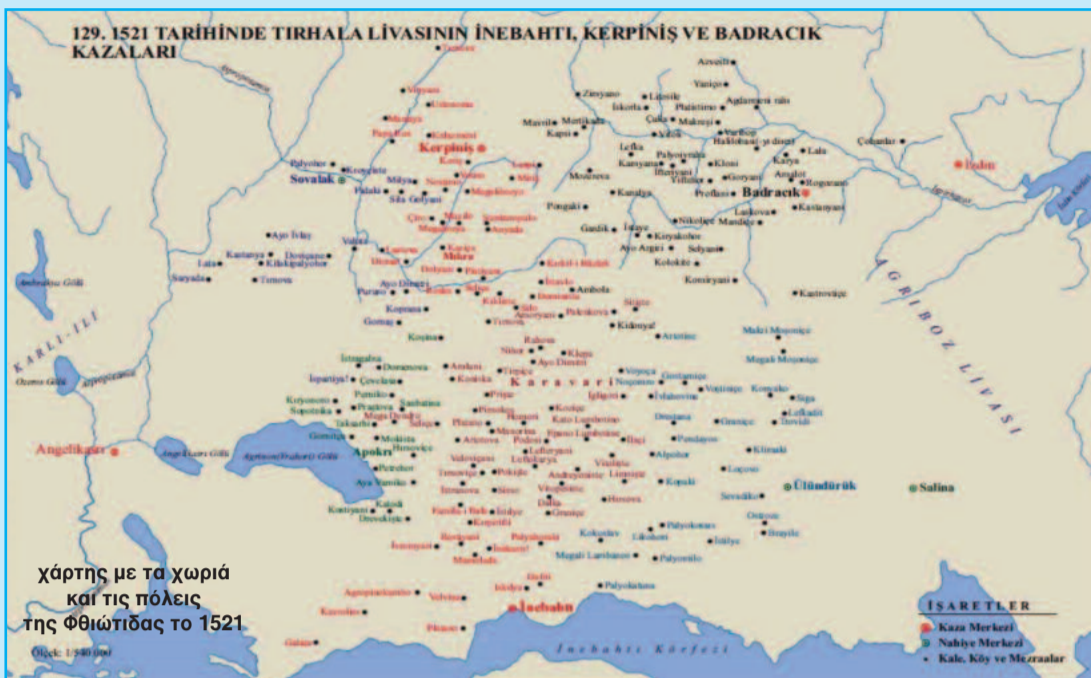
129. 1521 TARİHİNDE TIRHALA LİVASININ İNEBAHTI, KERPİNİŞ VE BADRACIK KAZALARI

Kerpiniş

Sovalak

Badracık

Bodin

Mokra

Karavari

Apokri

Angelikasır

Ülündürük

Salina

İnebahtı

KARLI-İLİ

AGRIBOZ LİVASI

İnebahtı Körfezi

χάρτης με τα χωριά και τις πόλεις της Φθιώτιδας το 1521

Ölçek: 1:940 000

İŞARETLER
Kaza Merkezi
Nahiye Merkezi
Kale, Köy ve Mezraalar